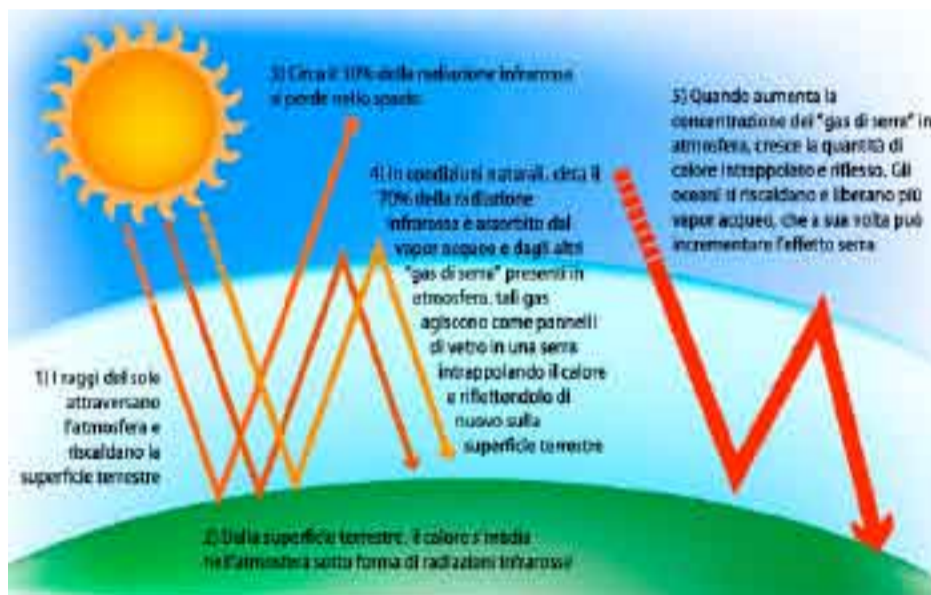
3) Circa il 30% della radiazione infrarossa si perde nello spazio

5) Quando aumenta la concentrazione dei "gas di serra" in atmosfera, cresce la quantità di calore intrappolato e riflesso. Gli oceani si riscaldano e liberano più vapor acqueo, che a sua volta può incrementare l'effetto serra

4) In condizioni naturali, circa il 70% della radiazione infrarossa è assorbito dal vapor acqueo e dagli altri "gas di serra" presenti in atmosfera. tali gas agiscono come pannelli di vetro in una serra intrappolando il calore e riflettendolo di nuovo sulla superficie terrestre

1) I raggi del sole attraversano l'atmosfera e riscaldano la superficie terrestre

2) Dalla superficie terrestre, il calore si irradia nell'atmosfera sotto forma di radiazioni infrarosse